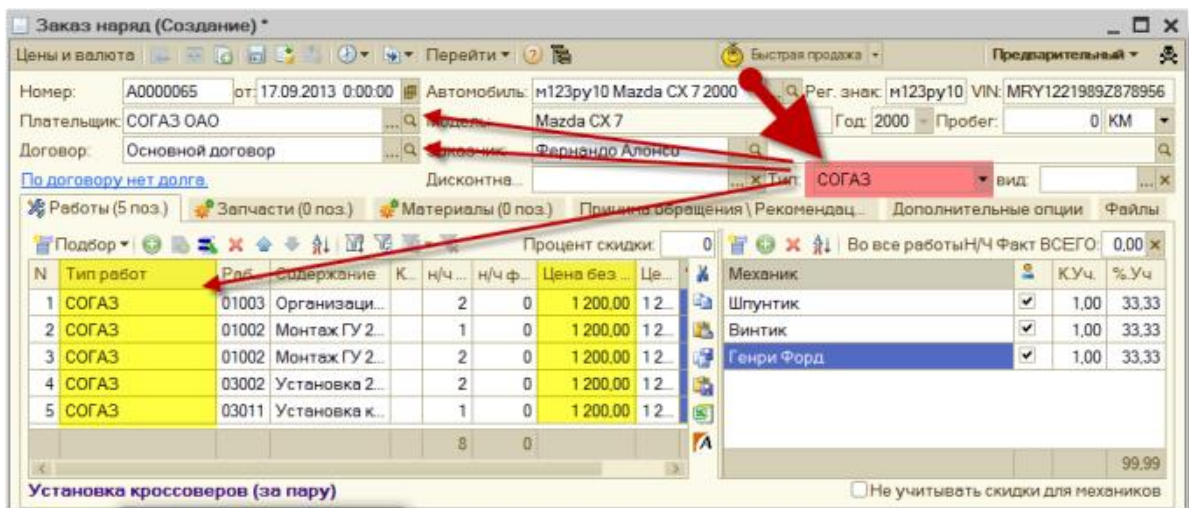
Заказ наряд (Создание) *

Цены и валюта | Перейти | Быстрая продажа | Предварительный

Номер: А0000065 от: 17.09.2013 0:00:00 Автомобиль: м123ру10 Mazda CX 7 2000 Рег. знак: м123ру10 VIN: MRY1221989Z878956

Плательщик: СОГАЗ ОАО Модель: Mazda CX 7 Год: 2000 Пробег: 0 КМ

Договор: Основной договор Заказчик: Фернандо Алонсо

По договору нет долга. Дисконтна... Тип: СОГАЗ вид:

Работы (5 поз.) | Запчасти (0 поз.) | Материалы (0 поз.) | Причина обращения \ Рекомендац... | Дополнительные опции | Файлы

Подбор | Процент скидки: 0 | Во все работы Н/Ч Факт ВСЕГО: 0,00

| N | Тип работ | Раб... | Содержание | К... | н/ч ... | н/ч ф... | Цена без... | Це... |
|---|---|---|---|---|---|---|---|---|
| 1 | СОГАЗ | 01003 | Организаци... | | 2 | 0 | 1 200,00 | 12... |
| 2 | СОГАЗ | 01002 | Монтаж ГУ 2... | | 1 | 0 | 1 200,00 | 12... |
| 3 | СОГАЗ | 01002 | Монтаж ГУ 2... | | 2 | 0 | 1 200,00 | 12... |
| 4 | СОГАЗ | 03002 | Установка 2... | | 2 | 0 | 1 200,00 | 12... |
| 5 | СОГАЗ | 03011 | Установка к... | | 1 | 0 | 1 200,00 | 12... |
| | | | | | 8 | 0 | | |

| Механик | | К.Уч. | %.Уч |
|---|---|---|---|
| Шпунтик | ✔ | 1,00 | 33,33 |
| Винтик | ✔ | 1,00 | 33,33 |
| Генри Форд | ✔ | 1,00 | 33,33 |
| | | | 99,99 |

Установка кроссоверов (за пару)

Не учитывать скидки для механиков